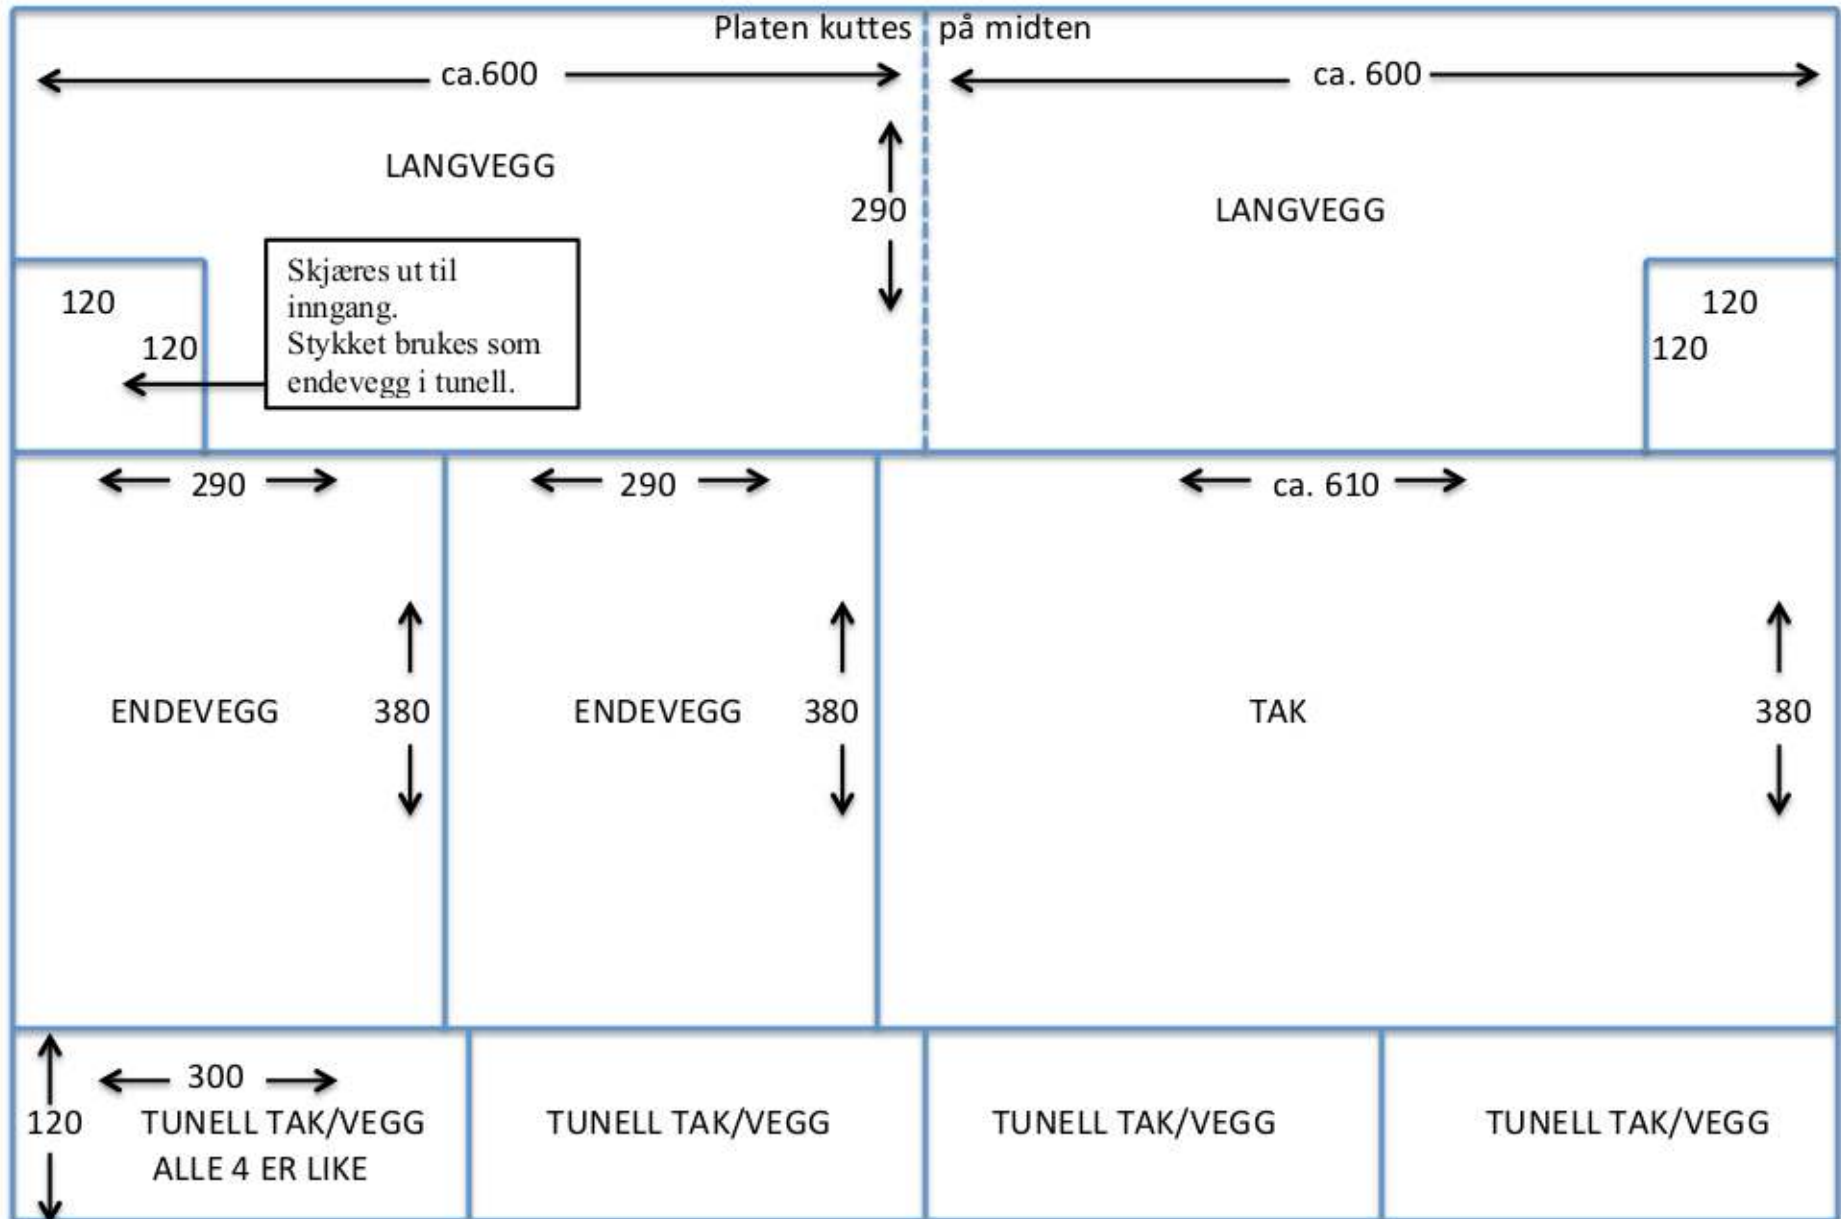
Platen kuttes på midten

ca.600

ca. 600

LANGVEGG

290

LANGVEGG

120

120

Skjæres ut til inngang. Stykket brukes som endevegg i tunell.

120

120

290

290

ca. 610

ENDEVEGG

380

ENDEVEGG

380

TAK

380

300

120

TUNELL TAK/VEGG
ALLE 4 ER LIKE

TUNELL TAK/VEGG

TUNELL TAK/VEGG

TUNELL TAK/VEGG